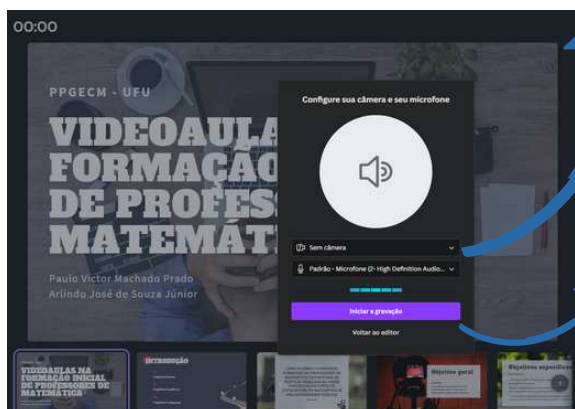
00:00

PPGECM - UFU

VIDEOAULA
FORMAÇÃO
DE PROFESS
MATEMÁT

Paulo Victor Machado Prado
Arlindo José de Souza Júnior

Configure sua câmera e seu microfone

Sem câmera

Padrão - Microfone (2- High Definition Audio...

Iniciar a gravação

Voltar ao editor

VIDEOAULAS NA FORMAÇÃO INICIAL DE PROFESSORES DE MATEMÁTICA

INTRODUÇÃO

Objetivo geral

Objetivos específicos